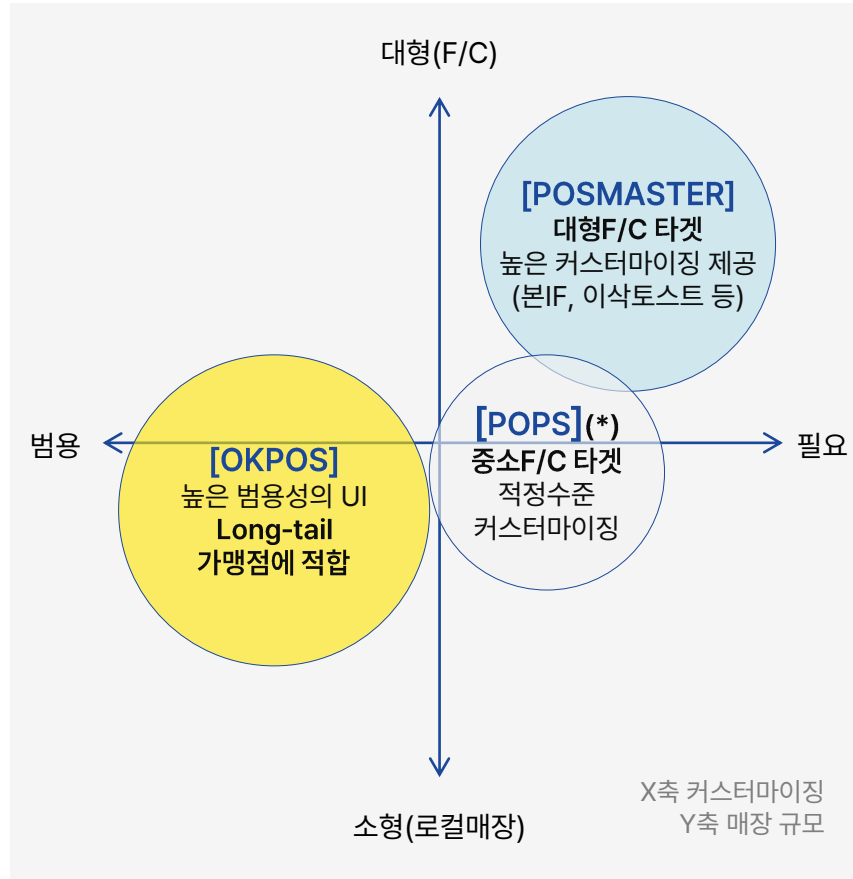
대형(F/C)

[POSMASTER]
대형F/C 타겟
높은 커스터마이징 제공
(본IF, 이삭토스트 등)

범용

[OKPOS]
높은 범용성의 UI
Long-tail
가맹점에 적합

[POPS](*)
중소F/C 타겟
적정수준
커스터마이징

필요

소형(로컬매장)

X축 커스터마이징
Y축 매장 규모